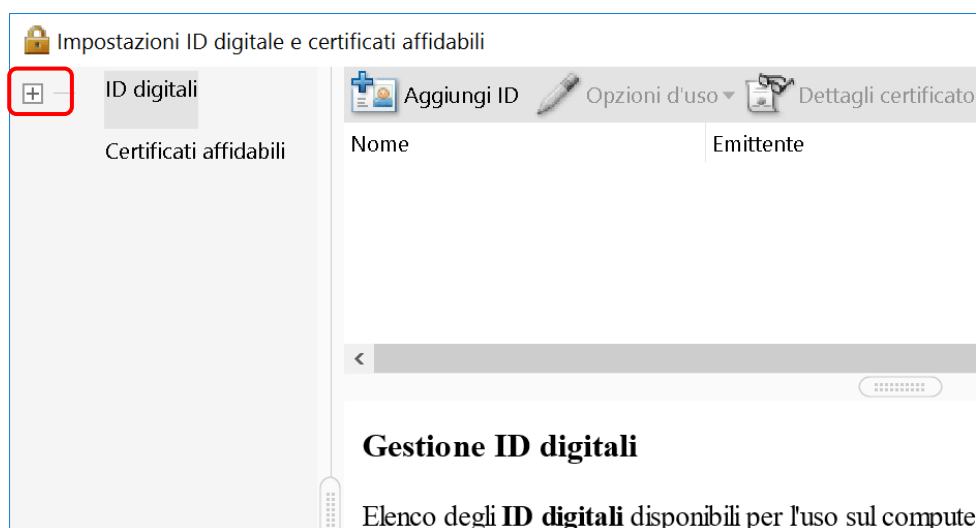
Impostazioni ID digitale e certificati affidabili

ID digitali

Certificati affidabili

Aggiungi ID Opzioni d'uso Dettagli certificato

| Nome | Emittente |
|---|---|

Gestione ID digitali

Elenco degli **ID digitali** disponibili per l'uso sul compute